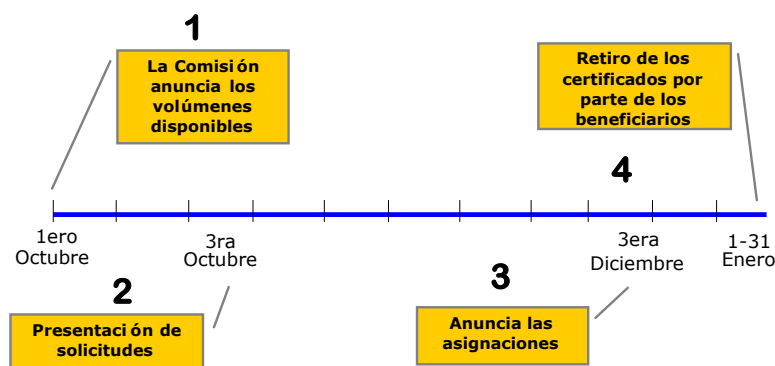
1

La Comisión anuncia los volúmenes disponibles

Retiro de los certificados por parte de los beneficiarios

4

1ero Octubre

3ra Octubre

3era Diciembre

1-31 Enero

2

3

Presentación de solicitudes

Anuncia las asignaciones